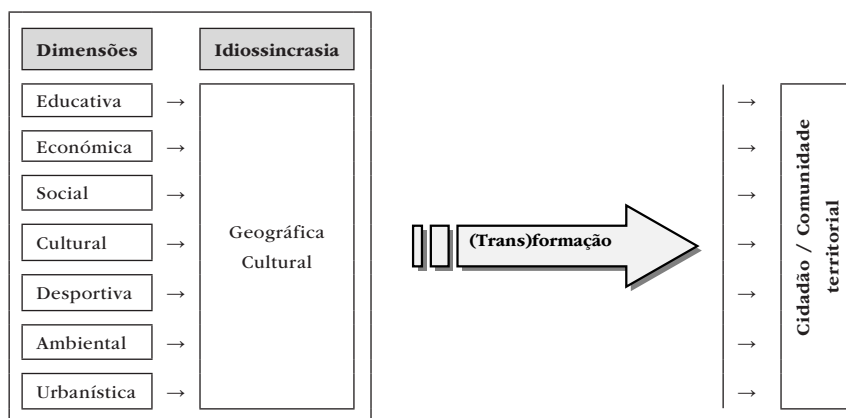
Dimensões

Idiossincrasia

Educativa →

Económica →

Social →

Cultural →

Desportiva →

Ambiental →

Urbanística →

Geográfica
Cultural

(Trans)formação

→
→
→
→
→
→
→

Cidadão / Comunidade territorial